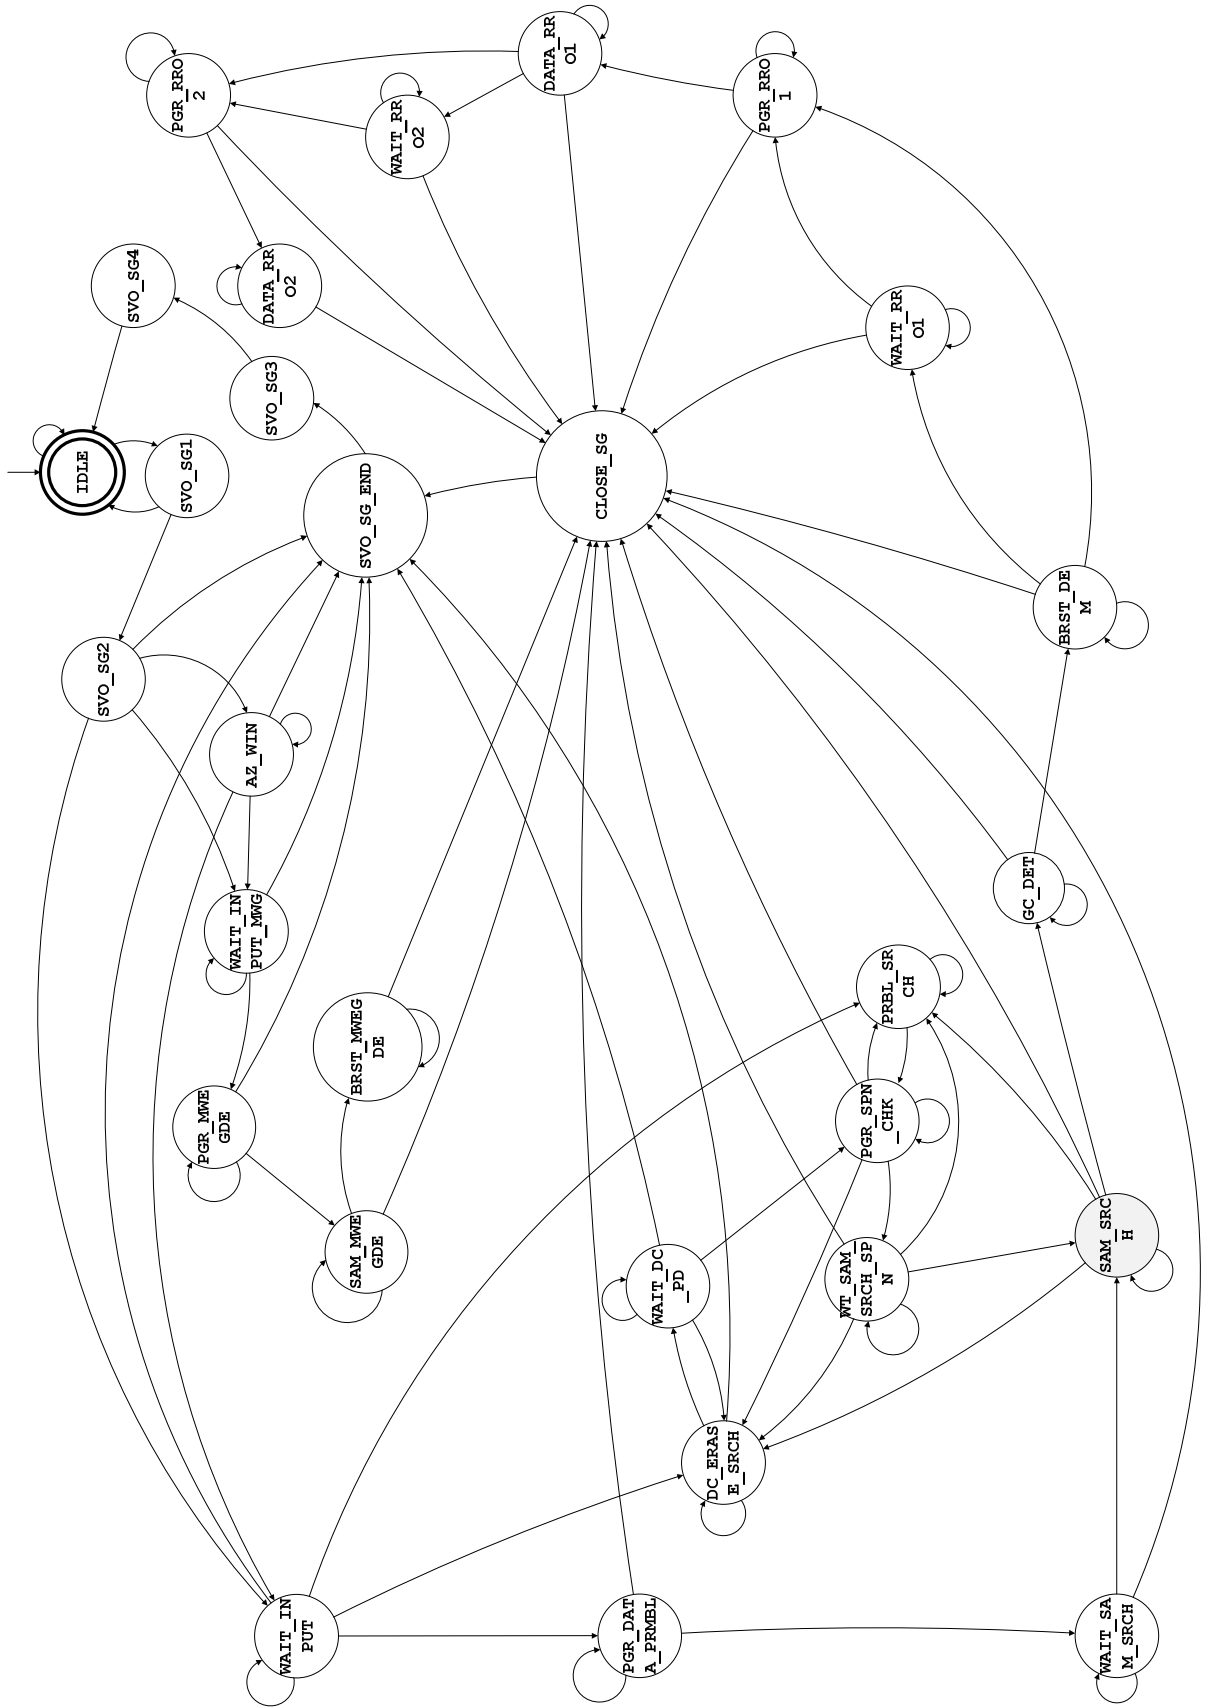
IDLE

SVO_SG1

SVO_SG4

SVO_SG3

SVO_SG2

SVO_SG_END

AZ_WIN

WAIT_IN PUT_MWG

PGR_MWE GDE

SAM_MWE GDE

BRST_MWEG DE

WAIT_IN PUT

PGR_RRO 2

WAIT_RR O2

DATA_RR O1

DATA_RR O2

PGR_RRO 1

WAIT_RR O1

CLOSE_SG

BRST_DE M

GC_DET

PRBL_SR CH

PGR_SPN _CHK _

SAM_SRC H

WT_SAM_ SRCH_SP N

WAIT_DC _PD _

DC_ERAS E_SRCH

PGR_DAT A_PRMBL

WAIT_SA M_SRCH